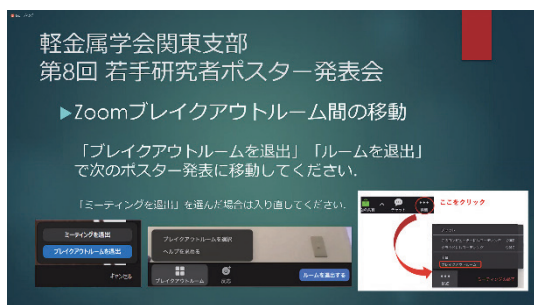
軽金属学会関東支部
第8回 若手研究者ポスター発表会

▶Zoomブレイクアウトルーム間の移動

「ブレイクアウトルームを退出」「ルームを退出」で次のポスター発表に移動してください。

「ミーティングを退出」を選んだ場合は入り直してください。

ミーティングを退出
ブレイクアウトルームを退出
キャンセル

ブレイクアウトルームを選択
ヘルプを求める
ブレイクアウトルーム
反応
ルームを退出する

ここをクリック
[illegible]
チャット
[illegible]
詳細
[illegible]
ミーティング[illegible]
詳細